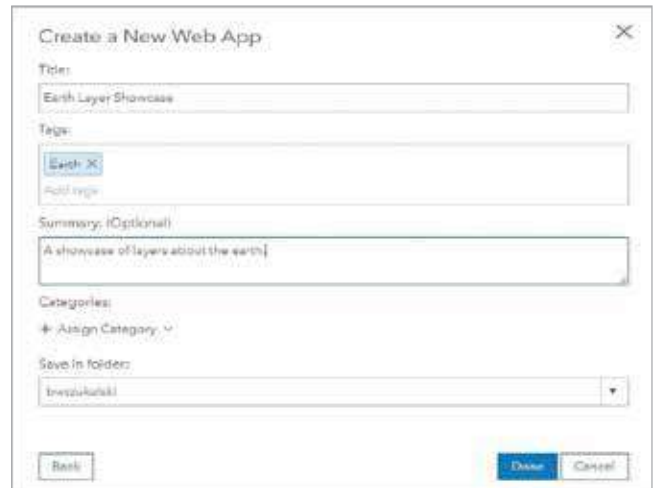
Create a New Web App

Title:

Earth Layer Showcase

Tags:

Earth ×

Add tags

Summary: (Optional)

A showcase of layers about the earth|

Categories:

+ Assign Category ∨

Save in folder:

bwszukalski

Back

Done

Cancel